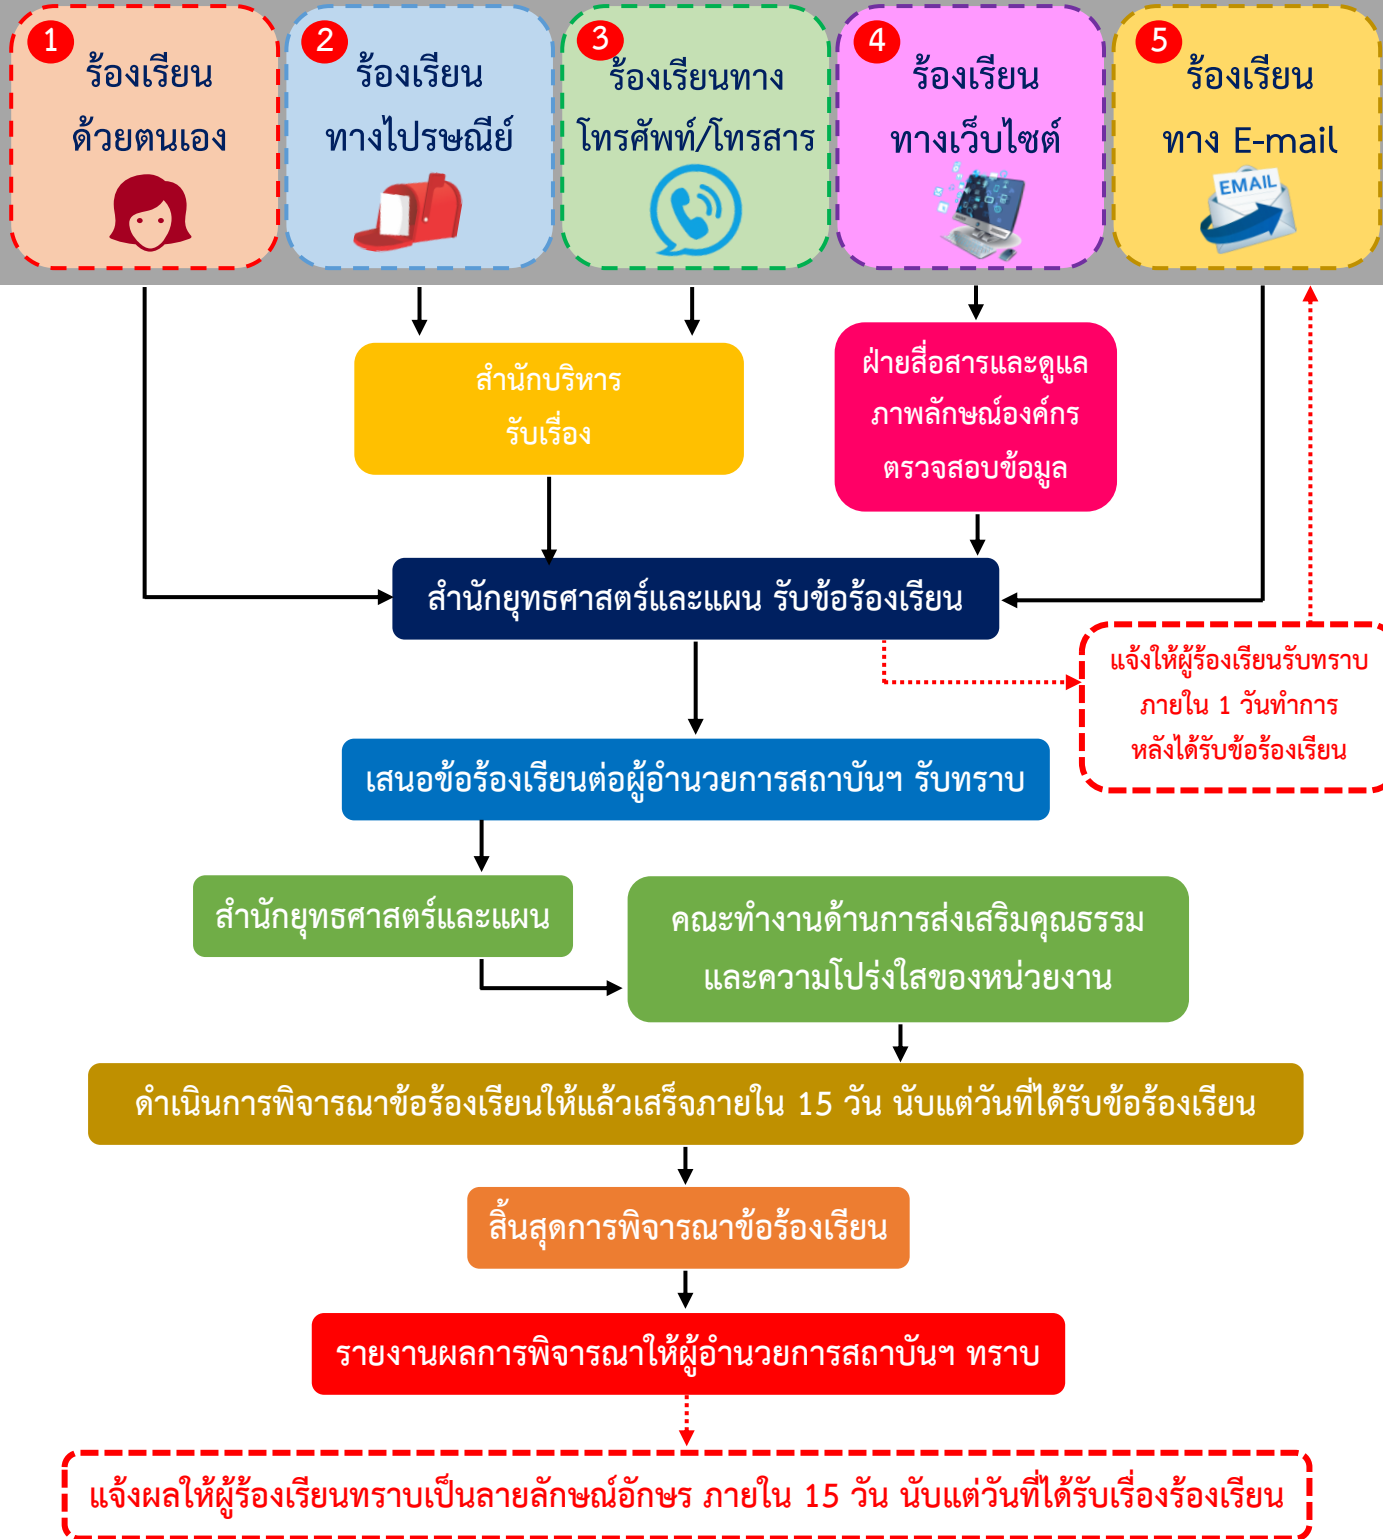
1 ร้องเรียนด้วยตนเอง

2 ร้องเรียนทางไปรษณีย์

3 ร้องเรียนทางโทรศัพท์/โทรสาร

4 ร้องเรียนทางเว็บไซต์

5 ร้องเรียนทาง E-mail

EMAIL

สำนักบริหาร รับเรื่อง

ฝ่ายสื่อสารและดูแลภาพลักษณ์องค์กร ตรวจสอบข้อมูล

สำนักยุทธศาสตร์และแผน รับข้อร้องเรียน

แจ้งให้ผู้ร้องเรียนรับทราบ ภายใน 1 วันทำการ หลังได้รับข้อร้องเรียน

เสนอข้อร้องเรียนต่อผู้อำนวยการสถาบันฯ รับทราบ

สำนักยุทธศาสตร์และแผน

คณะทำงานด้านการส่งเสริมคุณธรรม และความโปร่งใสของหน่วยงาน

ดำเนินการพิจารณาข้อร้องเรียนให้แล้วเสร็จภายใน 15 วัน นับแต่วันที่ได้รับข้อร้องเรียน

สิ้นสุดการพิจารณาข้อร้องเรียน

รายงานผลการพิจารณาให้ผู้อำนวยการสถาบันฯ ทราบ

แจ้งผลให้ผู้ร้องเรียนทราบเป็นลายลักษณ์อักษร ภายใน 15 วัน นับแต่วันที่ได้รับเรื่องร้องเรียน